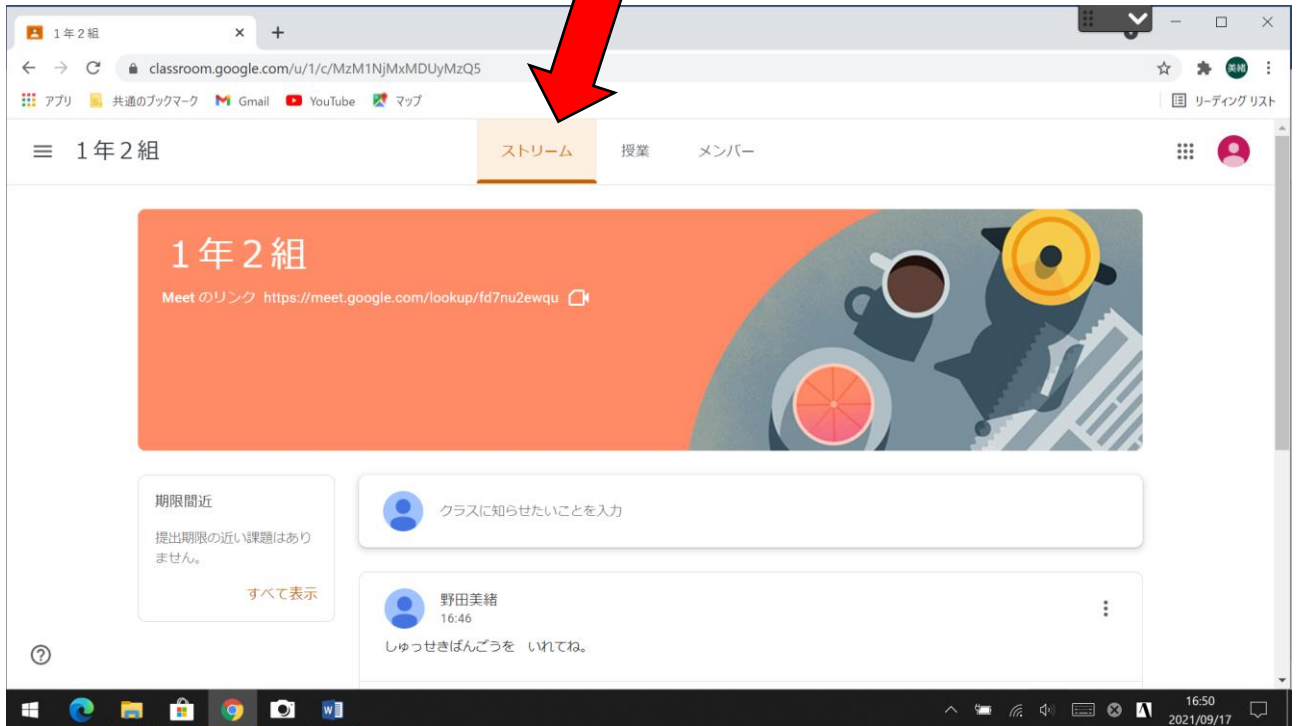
1年2組 ×
+
classroom.google.com/u/1/c/MzM1NjMxMDUyMzQ5
美緒
アプリ 共通のブックマーク Gmail YouTube マップ
リーディング リスト
1年2組
ストリーム 授業 メンバー
1年2組
Meet のリンク https://meet.google.com/lookup/fd7nu2ewqu
期限間近
提出期限の近い課題はありません。
すべて表示
クラスに知らせたいことを入力
野田美緒
16:46
しゅっせきばんごうを いれてね。
?
16:50
2021/09/17